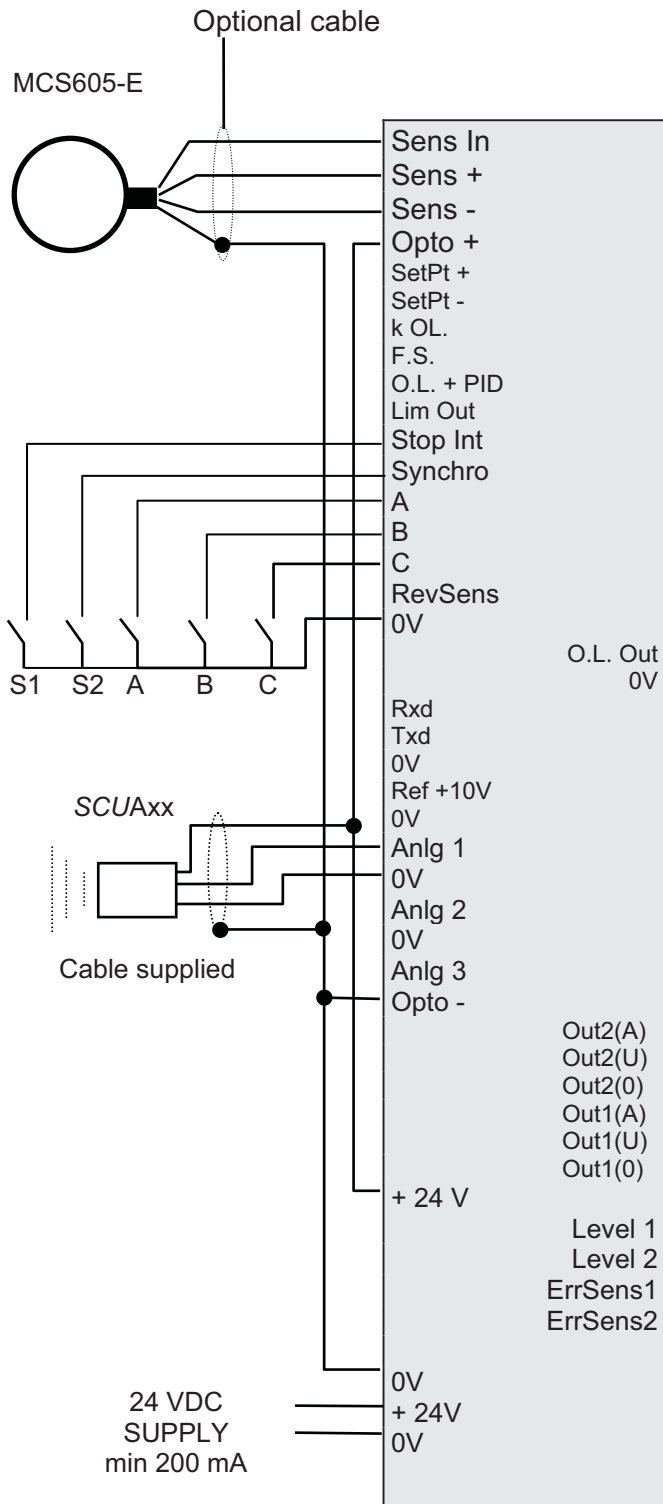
Optional cable

MCS605-E

Sens In
Sens +
Sens -
Opto +
SetPt +
SetPt -
k OL.
F.S.
O.L. + PID
Lim Out
Stop Int
Synchro
A
B
C
RevSens
0V

S1 S2 A B C

O.L. Out
0V

Rxd
Txd
0V
Ref +10V
0V
Anlg 1
0V
Anlg 2
0V
Anlg 3
Opto -

SCUAxx

Cable supplied

Out2(A)
Out2(U)
Out2(0)
Out1(A)
Out1(U)
Out1(0)

+ 24 V

Level 1
Level 2
ErrSens1
ErrSens2

0V
+ 24V
0V

24 VDC
SUPPLY
min 200 mA